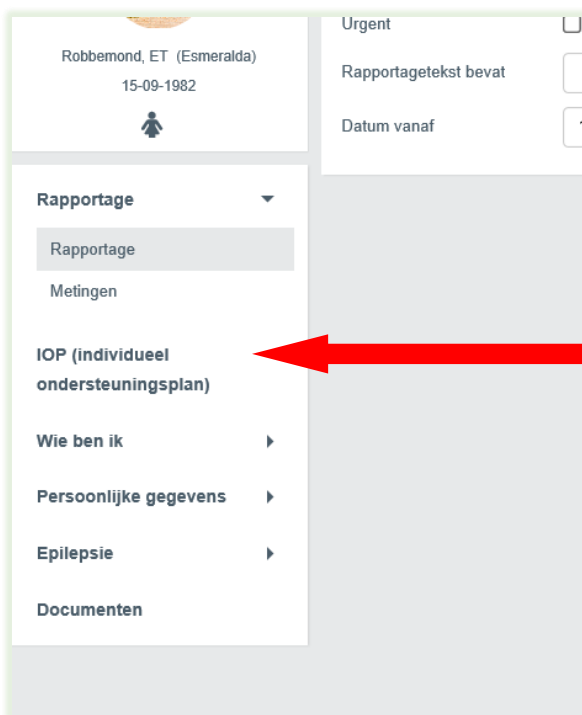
Robbemond, ET (Esmeralda)
15-09-1982

Urgent

Rapportagetekst bevat

Datum vanaf

Rapportage

Rapportage

Metingen

IOP (individueel ondersteuningsplan)

Wie ben ik

Persoonlijke gegevens

Epilepsie

Documenten